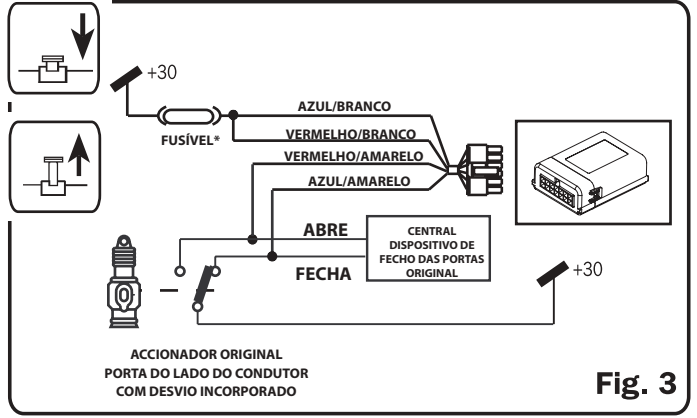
+30

FUSÍVEL*

AZUL/BRANCO

VERMELHO/BRANCO

VERMELHO/AMARELO

AZUL/AMARELO

ABRE

FECHA

CENTRAL DISPOSITIVO DE FECHO DAS PORTAS ORIGINAL

+30

ACCIONADOR ORIGINAL
PORTA DO LADO DO CONDUTOR
COM DESVIO INCORPORADO

Fig. 3